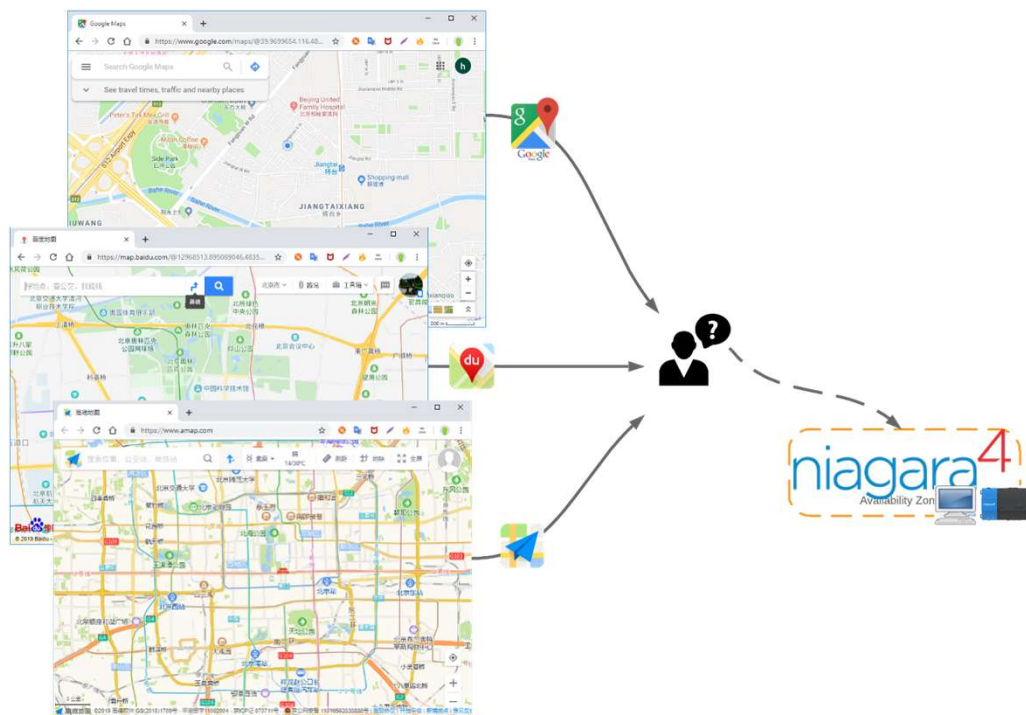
Google Maps
https://www.google.com/maps/@39.9659654,116.48...
Search Google Maps
See travel times, traffic and nearby places
Beijing United Family Hospital
Peter's Tex-Mex Grill
Side Park
Jiangtai
Shopping mall
JIANGTAIXIANG
IUWANG
Google

百度地图
https://map.baidu.com/@12969513.895069046,4635...
搜地点、查公交、找路线
北京市
路况
工具箱
Baidu
© 2019 Baidu

高德地图
https://www.amap.com
搜索位置、公交站、地铁站
北京市
14/26°C
测距
标记
全屏
du
niagara 4
Availability Zone